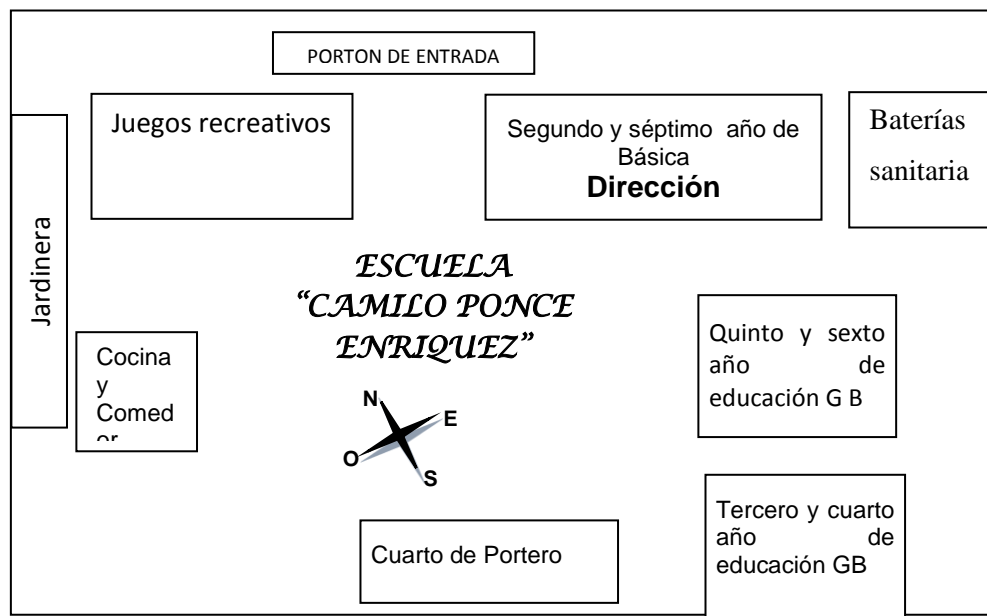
PORTON DE ENTRADA

Juegos recreativos

Segundo y séptimo año de Básica
**Dirección**

Baterías sanitaria

Jardinera

ESCUELA "CAMILO PONCE ENRIQUEZ"

Quinto y sexto año de educación G B

Cocina y Comed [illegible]

N
E
O
S

Tercero y cuarto año de educación GB

Cuarto de Portero